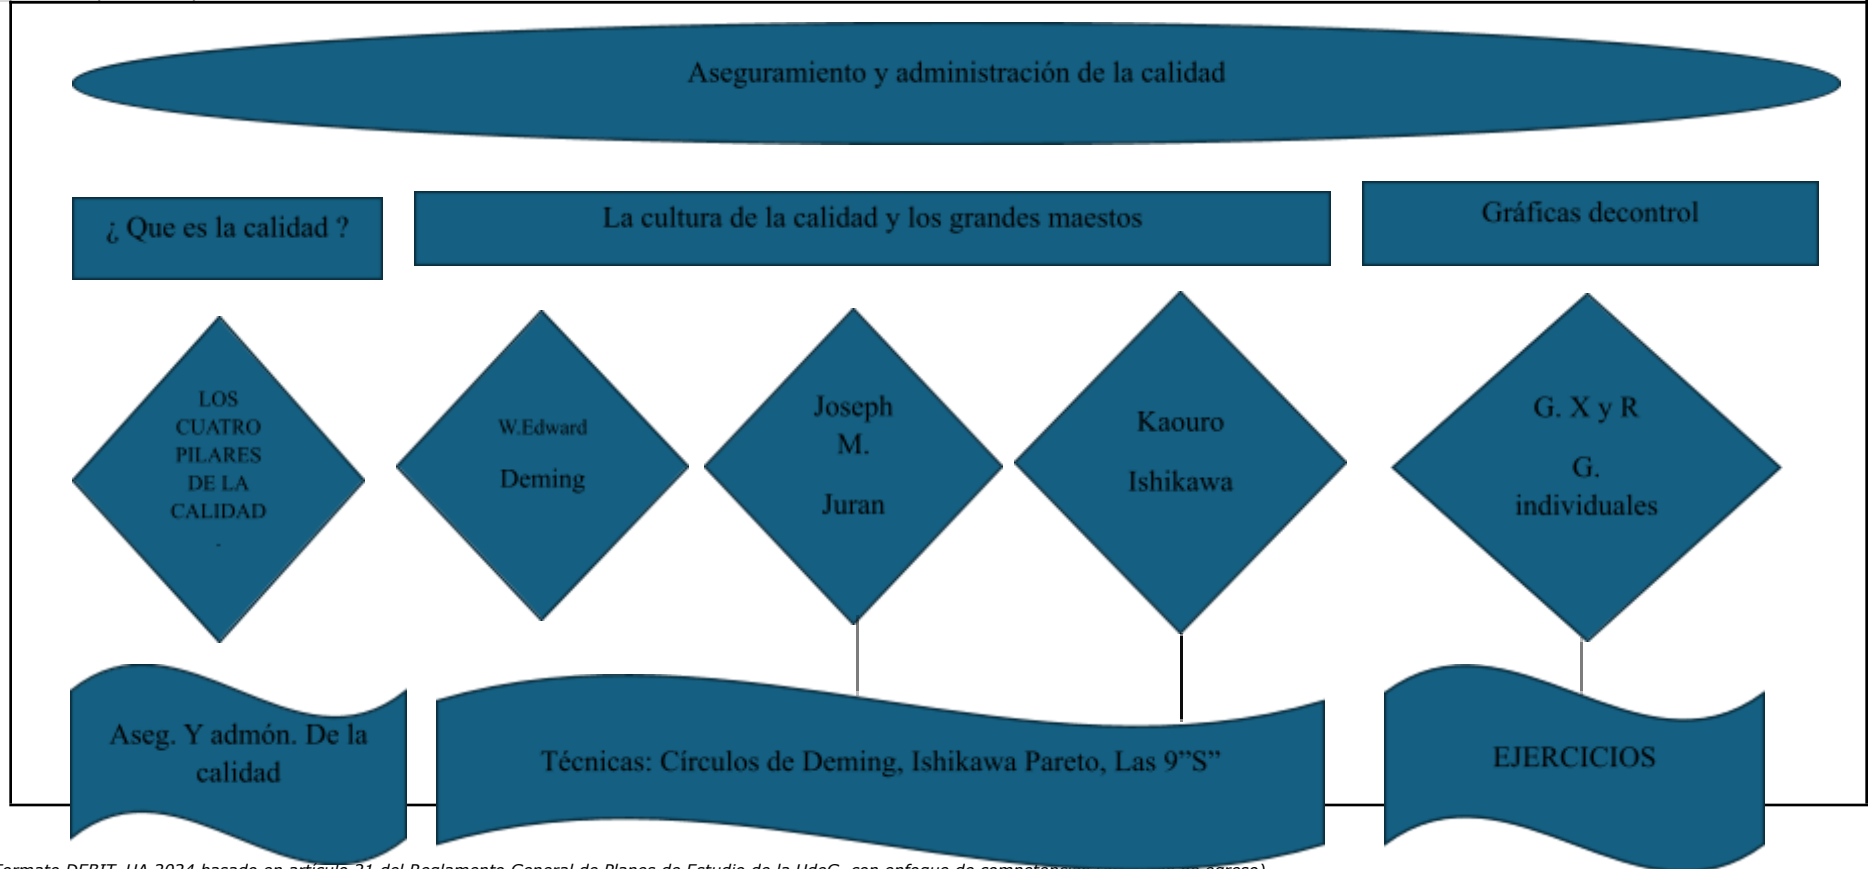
Aseguramiento y administración de la calidad

¿ Que es la calidad ?

La cultura de la calidad y los grandes maestos

Gráficas decontrol

LOS CUATRO PILARES DE LA CALIDAD .

W.Edward Deming

Joseph M. Juran

Kaouro Ishikawa

G. X y R G. individuales

Aseg. Y admón. De la calidad

Técnicas: Círculos de Deming, Ishikawa Pareto, Las 9"S"

EJERCICIOS

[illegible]ormato DEBIT UA 2024 basado en artículo 21 del Reglamento General de Planes de Estudio de la UdeG, con enfoque de competencias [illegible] egreso)